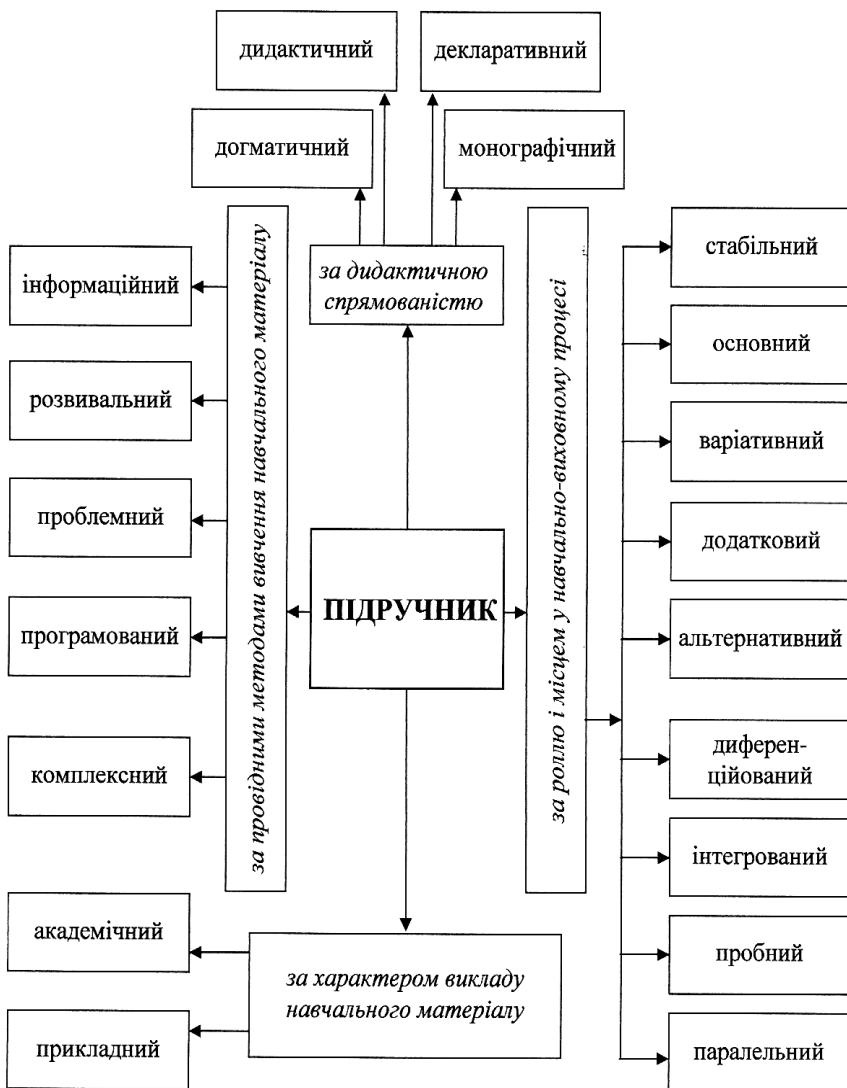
дидактичний

декларативний

догматичний

монографічний

за дидактичною спрямованістю

за провідними методами вивчення навчального матеріалу

інформаційний

розвивальний

проблемний

програмований

комплексний

ПІДРУЧНИК

за роллю і місцем у навчально-виховному процесі

стабільний

основний

варіативний

додатковий

альтернативний

диференційований

інтегрований

пробний

паралельний

академічний

прикладний

за характером викладу навчального матеріалу